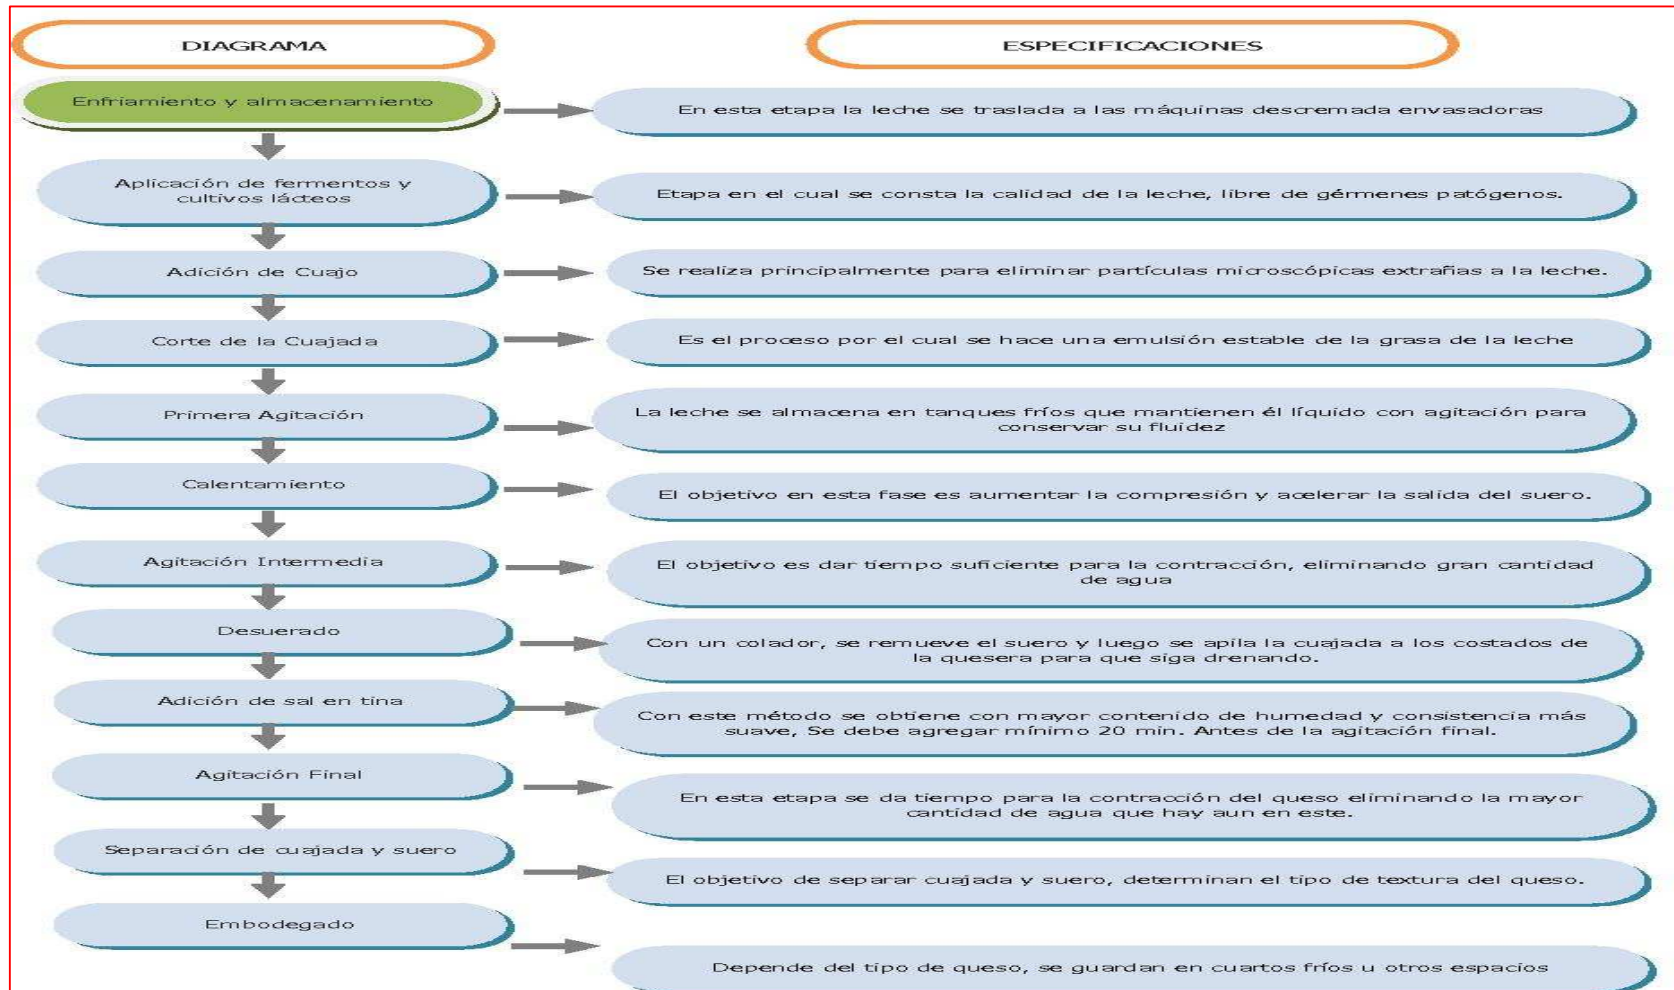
DIAGRAMA

ESPECIFICACIONES

Enfriamiento y almacenamiento

En esta etapa la leche se traslada a las máquinas descremada envasadoras

Aplicación de fermentos y cultivos lácteos

Etapa en el cual se consta la calidad de la leche, libre de gérmenes patógenos.

Adición de Cuajo

Se realiza principalmente para eliminar partículas microscópicas extrañas a la leche.

Corte de la Cuajada

Es el proceso por el cual se hace una emulsión estable de la grasa de la leche

Primera Agitación

La leche se almacena en tanques fríos que mantienen él líquido con agitación para conservar su fluidez

Calentamiento

El objetivo en esta fase es aumentar la compresión y acelerar la salida del suero.

Agitación Intermedia

El objetivo es dar tiempo suficiente para la contracción, eliminando gran cantidad de agua

Desuerado

Con un colador, se remueve el suero y luego se apila la cuajada a los costados de la quesera para que siga drenando.

Adición de sal en tina

Con este método se obtiene con mayor contenido de humedad y consistencia más suave, Se debe agregar mínimo 20 min. Antes de la agitación final.

Agitación Final

En esta etapa se da tiempo para la contracción del queso eliminando la mayor cantidad de agua que hay aun en este.

Separación de cuajada y suero

El objetivo de separar cuajada y suero, determinan el tipo de textura del queso.

Embodegado

Depende del tipo de queso, se guardan en cuartos fríos u otros espacios